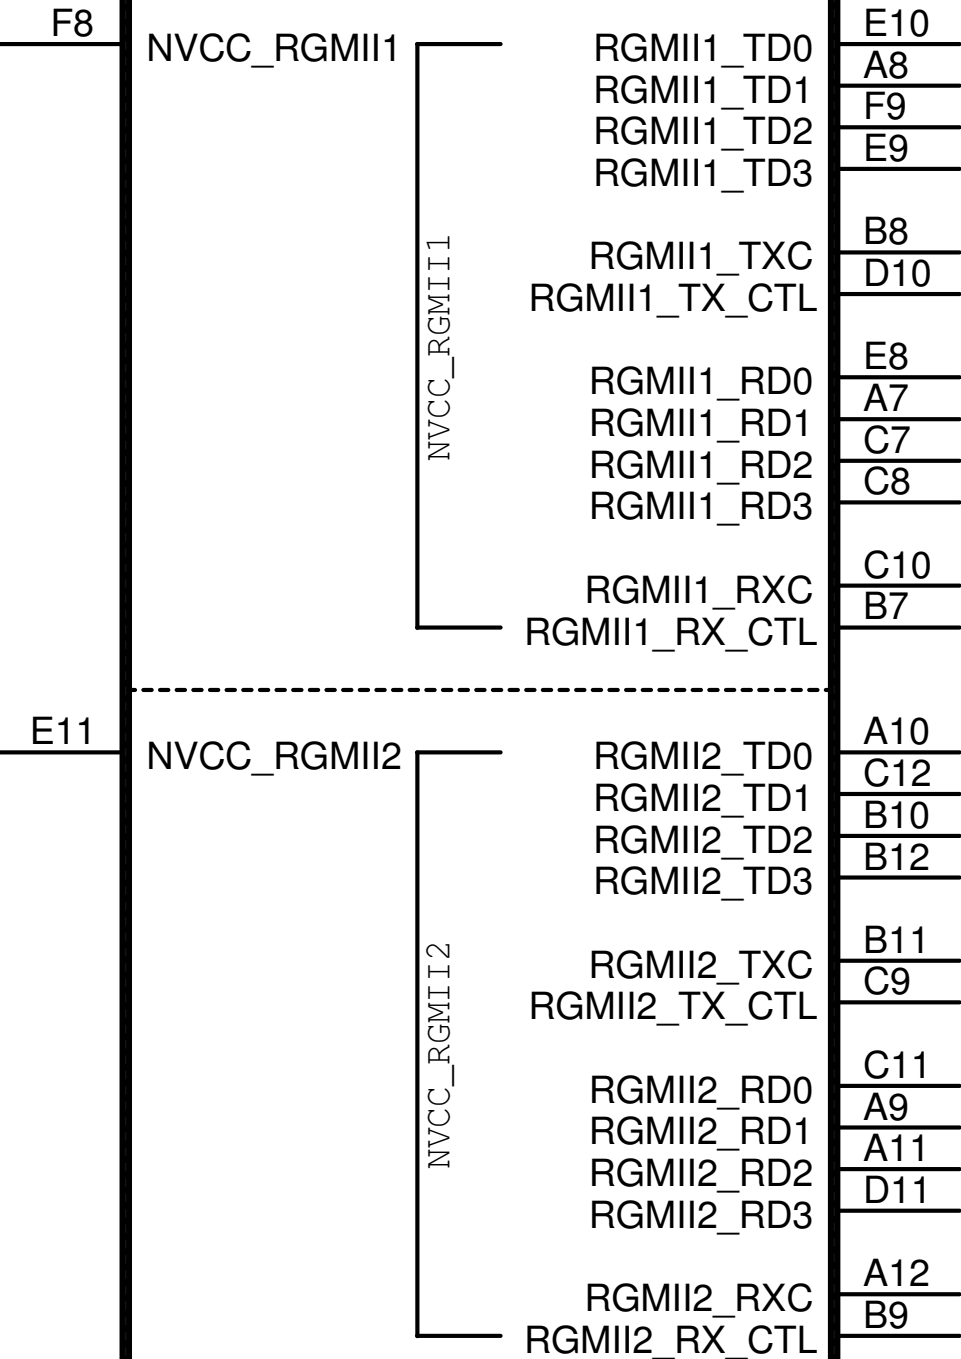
F8
NVCC_RGMII1
NVCC_RGMII1
RGMII1_TD0
RGMII1_TD1
RGMII1_TD2
RGMII1_TD3
RGMII1_TXC
RGMII1_TX_CTL
RGMII1_RD0
RGMII1_RD1
RGMII1_RD2
RGMII1_RD3
RGMII1_RXC
RGMII1_RX_CTL
E10
A8
F9
E9
B8
D10
E8
A7
C7
C8
C10
B7

E11
NVCC_RGMII2
NVCC_RGMII2
RGMII2_TD0
RGMII2_TD1
RGMII2_TD2
RGMII2_TD3
RGMII2_TXC
RGMII2_TX_CTL
RGMII2_RD0
RGMII2_RD1
RGMII2_RD2
RGMII2_RD3
RGMII2_RXC
RGMII2_RX_CTL
A10
C12
B10
B12
B11
C9
C11
A9
A11
D11
A12
B9